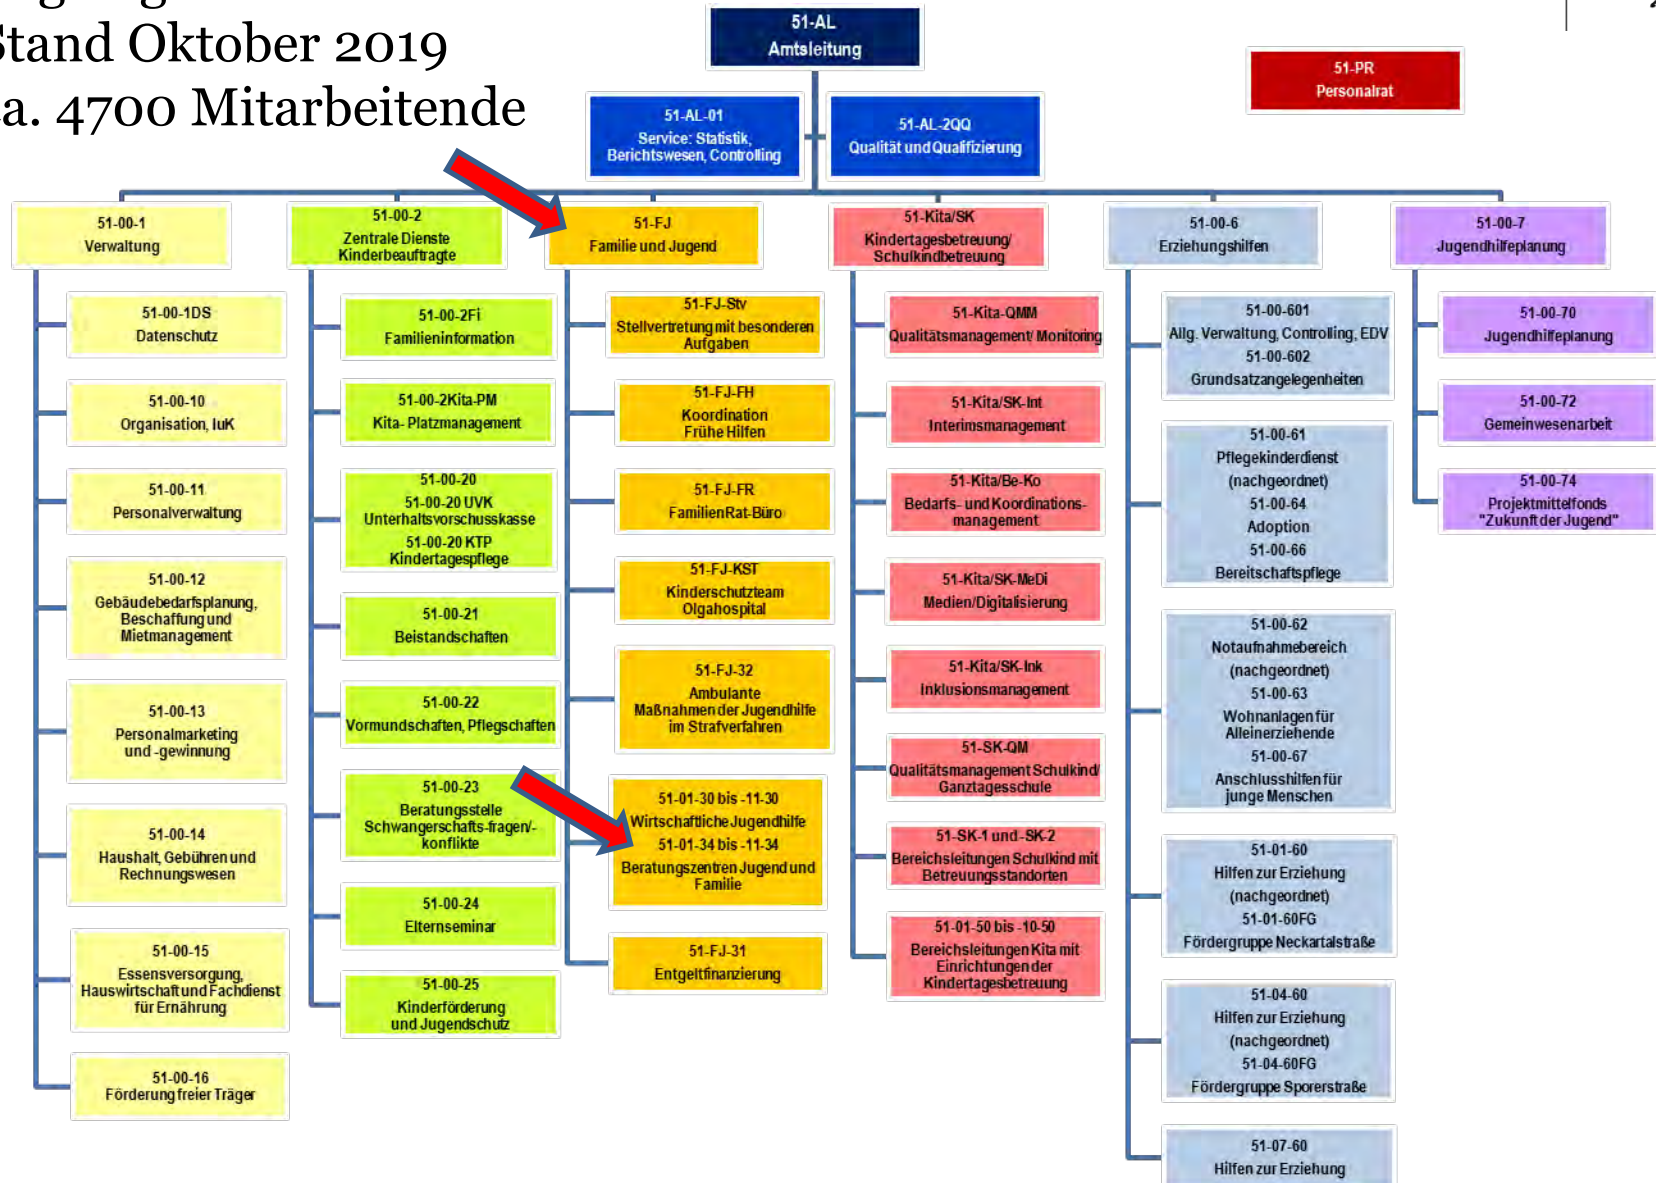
tand Oktober 2019
a. 4700 Mitarbeitende

51-AL
Amtsleitung

51-PR
Personalrat

51-AL-01
Service: Statistik, Berichtswesen, Controlling

51-AL-2QQ
Qualität und Qualifizierung

51-00-1
Verwaltung

51-00-1DS
Datenschutz

51-00-10
Organisation, IuK

51-00-11
Personalverwaltung

51-00-12
Gebäudebedarfsplanung, Beschaffung und Mietmanagement

51-00-13
Personalmarketing und -gewinnung

51-00-14
Haushalt, Gebühren und Rechnungswesen

51-00-15
Essensversorgung, Hauswirtschaft und Fachdienst für Ernährung

51-00-16
Förderung freier Träger

51-00-2
Zentrale Dienste Kinderbeauftragte

51-00-2Fi
Familieninformation

51-00-2Kita-PM
Kita- Platzmanagement

51-00-20
51-00-20 UVK
Unterhaltsvorschusskasse
51-00-20 KTP
Kindertagespflege

51-00-21
Beistandschaften

51-00-22
Vormundschaften, Pflegschaften

51-00-23
Beratungsstelle Schwangerschafts-fragen/-konflikte

51-00-24
Elternseminar

51-00-25
Kinderförderung und Jugendschutz

51-FJ
Familie und Jugend

51-FJ-Stv
Stellvertretung mit besonderen Aufgaben

51-FJ-FH
Koordination Frühe Hilfen

51-FJ-FR
FamilienRat-Büro

51-FJ-KST
Kinderschutzteam Olgahospital

51-FJ-32
Ambulante Maßnahmen der Jugendhilfe im Strafverfahren

51-01-30 bis -11-30
Wirtschaftliche Jugendhilfe
51-01-34 bis -11-34
Beratungszentren Jugend und Familie

51-FJ-31
Entgeltfinanzierung

51-Kita/SK
Kindertagesbetreuung/ Schulkindbetreuung

51-Kita-QMM
Qualitätsmanagement/ Monitoring

51-Kita/SK-Int
Interimsmanagement

51-Kita/Be-Ko
Bedarfs- und Koordinations-management

51-Kita/SK-MeDi
Medien/Digitalisierung

51-Kita/SK-Ink
Inklusionsmanagement

51-SK-QM
Qualitätsmanagement Schulkind/ Ganztagesschule

51-SK-1 und -SK-2
Bereichsleitungen Schulkind mit Betreuungsstandorten

51-01-50 bis -10-50
Bereichsleitungen Kita mit Einrichtungen der Kindertagesbetreuung

51-00-6
Erziehungshilfen

51-00-601
Allg. Verwaltung, Controlling, EDV
51-00-602
Grundsatzangelegenheiten

51-00-61
Pflegekinderdienst
(nachgeordnet)
51-00-64
Adoption
51-00-66
Bereitschaftspflege

51-00-62
Notaufnahmebereich
(nachgeordnet)
51-00-63
Wohnanlagen für Alleinerziehende
51-00-67
Anschlusshilfen für junge Menschen

51-01-60
Hilfen zur Erziehung
(nachgeordnet)
51-01-60FG
Fördergruppe Neckartalstraße

51-04-60
Hilfen zur Erziehung
(nachgeordnet)
51-04-60FG
Fördergruppe Sporerstraße

51-07-60
Hilfen zur Erziehung

51-00-7
Jugendhilfeplanung

51-00-70
Jugendhilfeplanung

51-00-72
Gemeinwesenarbeit

51-00-74
Projektmittelfonds "Zukunft der Jugend"